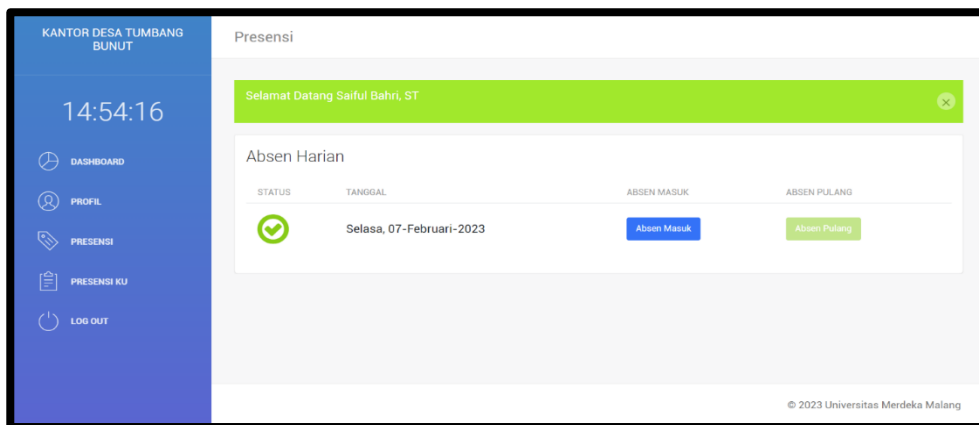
KANTOR DESA TUMBANG BUNUT

14:54:16

DASHBOARD

PROFIL

PRESENSI

PRESENSI KU

LOG OUT

Presensi

Selamat Datang Saiful Bahri, ST

Absen Harian

| STATUS | TANGGAL | ABSEN MASUK | ABSEN PULANG |
|---|---|---|---|
| | Selasa, 07-Februari-2023 | Absen Masuk | Absen Pulang |

© 2023 Universitas Merdeka Malang